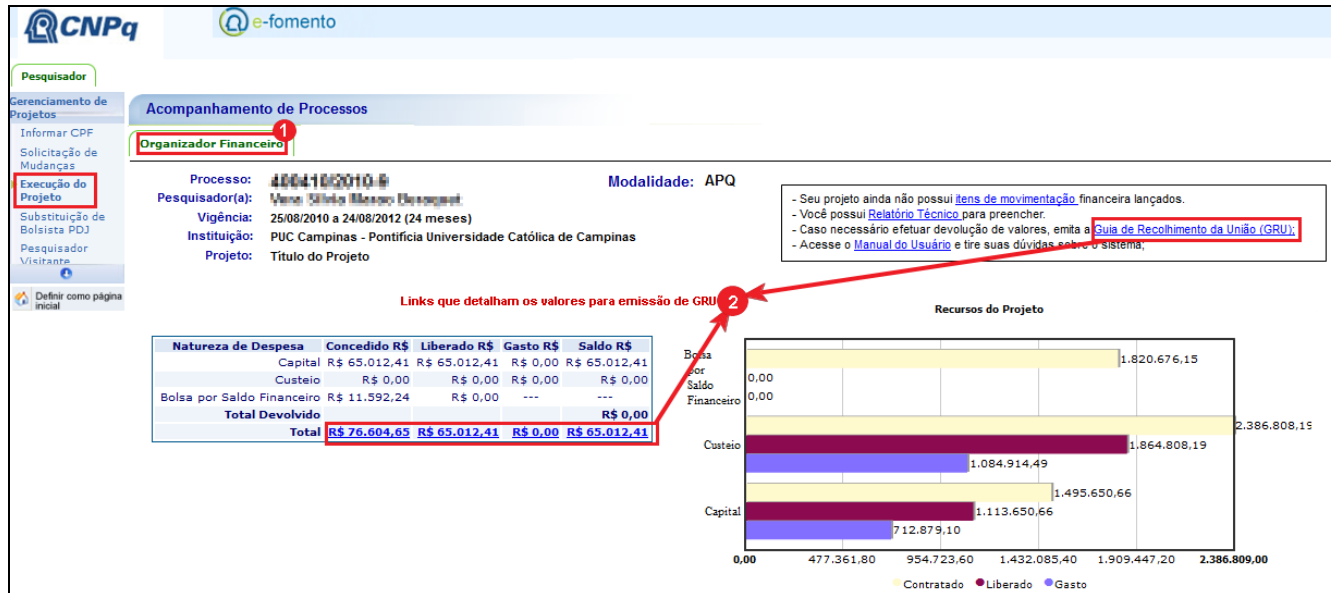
CNPq

e-fomento

Pesquisador

Gerenciamento de Projetos
Informar CPF
Solicitação de Mudanças
Execução do Projeto
Substituição de Bolsista PDJ
Pesquisador Visitante

Definir como página inicial

Acompanhamento de Processos

Organizador Financeiro

1

Processo: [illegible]
Pesquisador(a): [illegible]
Vigência: 25/08/2010 a 24/08/2012 (24 meses)
Instituição: PUC Campinas - Pontifícia Universidade Católica de Campinas
Projeto: Título do Projeto

Modalidade: APQ

- Seu projeto ainda não possui itens de movimentação financeira lançados.
- Você possui Relatório Técnico para preencher.
- Caso necessário efetuar devolução de valores, emita a Guia de Recolhimento da União (GRU);
- Acesse o Manual do Usuário e tire suas dúvidas sobre o sistema;

Links que detalham os valores para emissão de GRU

2

| Natureza de Despesa | Concedido R$ | Liberado R$ | Gasto R$ | Saldo R$ |
|---|---|---|---|---|
| Capital | R$ 65.012,41 | R$ 65.012,41 | R$ 0,00 | R$ 65.012,41 |
| Custeio | R$ 0,00 | R$ 0,00 | R$ 0,00 | R$ 0,00 |
| Bolsa por Saldo Financeiro | R$ 11.592,24 | R$ 0,00 | --- | --- |
| Total Devolvido | | | | R$ 0,00 |
| Total | R$ 76.604,65 | R$ 65.012,41 | R$ 0,00 | R$ 65.012,41 |

Recursos do Projeto

Bolsa por Saldo Financeiro
1.820.676,15
0,00
0,00
Custeio
2.386.808,19
1.864.808,19
1.084.914,49
Capital
1.495.650,66
1.113.650,66
712.879,10

0,00 477.361,80 954.723,60 1.432.085,40 1.909.447,20 2.386.809,00

Contratado Liberado Gasto